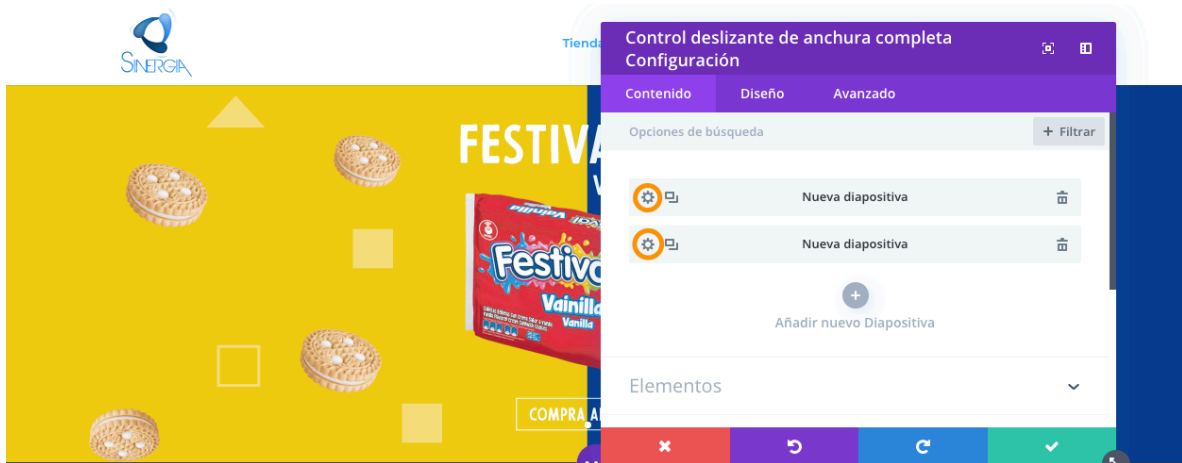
SINERGIA

Tienda

FESTIVA

COMPRA A

Festival
Vainilla
Vanilla

Control deslizante de anchura completa Configuración

Contenido Diseño Avanzado

Opciones de búsqueda + Filtrar

Nueva diapositiva

Nueva diapositiva

Añadir nuevo Diapositiva

Elementos